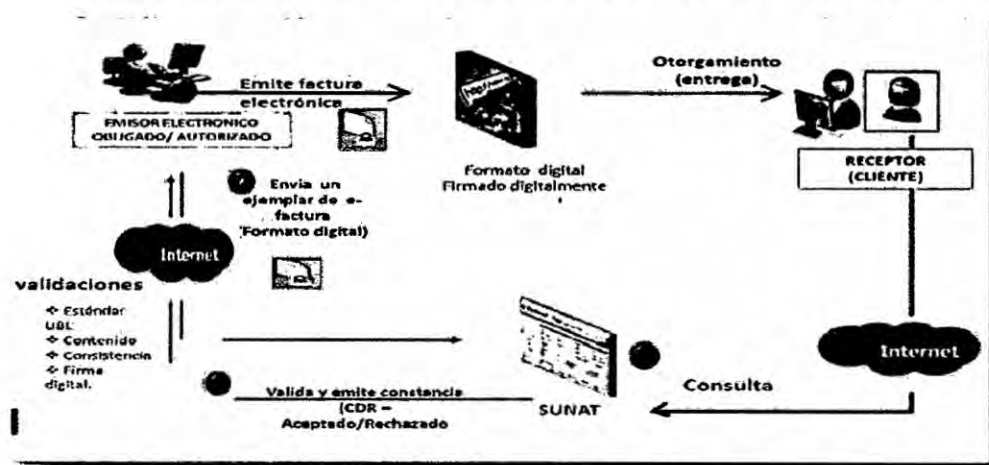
Emite factura electrónica

EMISOR ELECTRONICO OBLIGADO/ AUTORIZADO

Formato digital Firmado digitalmente

Otorgamiento (entrega)

RECEPTOR (CLIENTE)

Envia un ejemplar de e-factura (Formato digital)

Internet

validaciones

❖ Estándar UBL

❖ Contenido

❖ Consistencia

❖ Firma digital.

Valida y emite constancia (CDR = Aceptado/Rechazado

SUNAT

Consulta

Internet